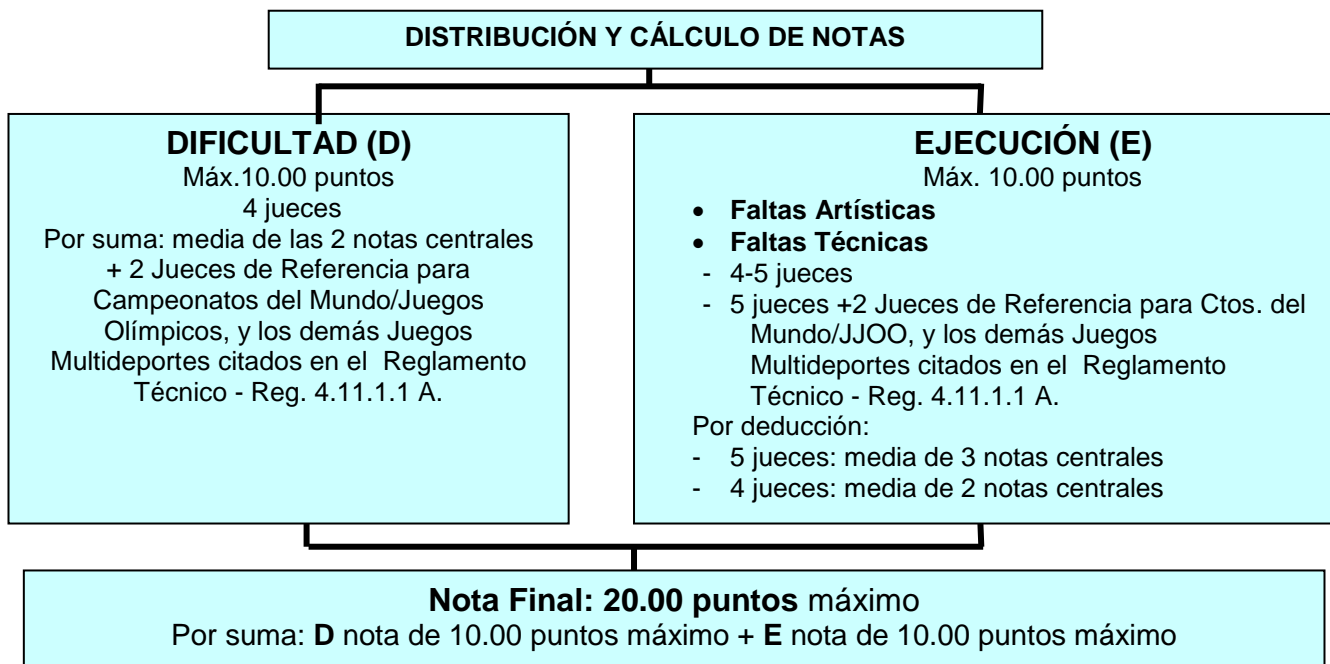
DISTRIBUCIÓN Y CÁLCULO DE NOTAS

DIFICULTAD (D)
Máx.10.00 puntos
4 jueces
Por suma: media de las 2 notas centrales + 2 Jueces de Referencia para Campeonatos del Mundo/Juegos Olímpicos, y los demás Juegos Multideportes citados en el Reglamento Técnico - Reg. 4.11.1.1 A.

EJECUCIÓN (E)
Máx. 10.00 puntos
• Faltas Artísticas
• Faltas Técnicas
- 4-5 jueces
- 5 jueces +2 Jueces de Referencia para Ctos. del Mundo/JJOO, y los demás Juegos Multideportes citados en el Reglamento Técnico - Reg. 4.11.1.1 A.
Por deducción:
- 5 jueces: media de 3 notas centrales
- 4 jueces: media de 2 notas centrales

Nota Final: 20.00 puntos máximo
Por suma: D nota de 10.00 puntos máximo + E nota de 10.00 puntos máximo